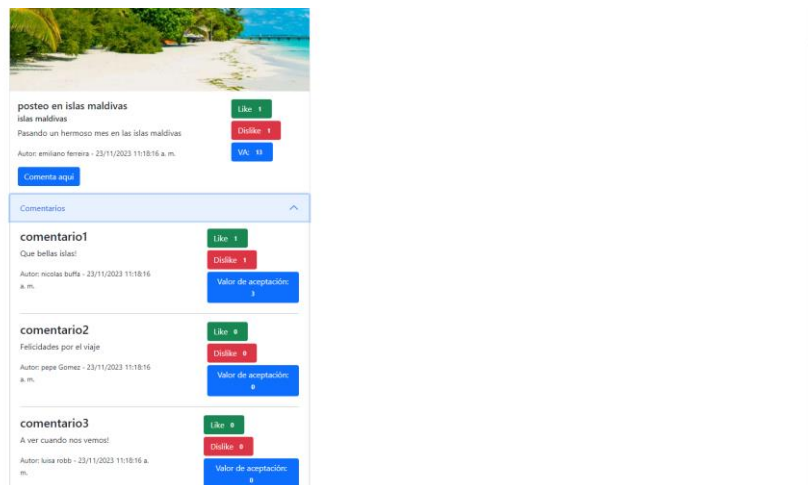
posteo en islas maldivas
islas maldivas
Pasando un hermoso mes en las islas maldivas

Autor: emiliano ferreira - 23/11/2023 11:18:16 a. m.

Like 1
Dislike 1
VA: 13

Comenta aqui

Comentarios

comentario1
Que bellas islas!
Autor: nicolas buffa - 23/11/2023 11:18:16 a. m.

Like 1
Dislike 1
Valor de aceptación: 3

comentario2
Felicidades por el viaje
Autor: pepe Gomez - 23/11/2023 11:18:16 a. m.

Like 0
Dislike 0
Valor de aceptación: 0

comentario3
A ver cuando nos vemos!
Autor: luisa robb - 23/11/2023 11:18:16 a. m.

Like 0
Dislike 0
Valor de aceptación: 0